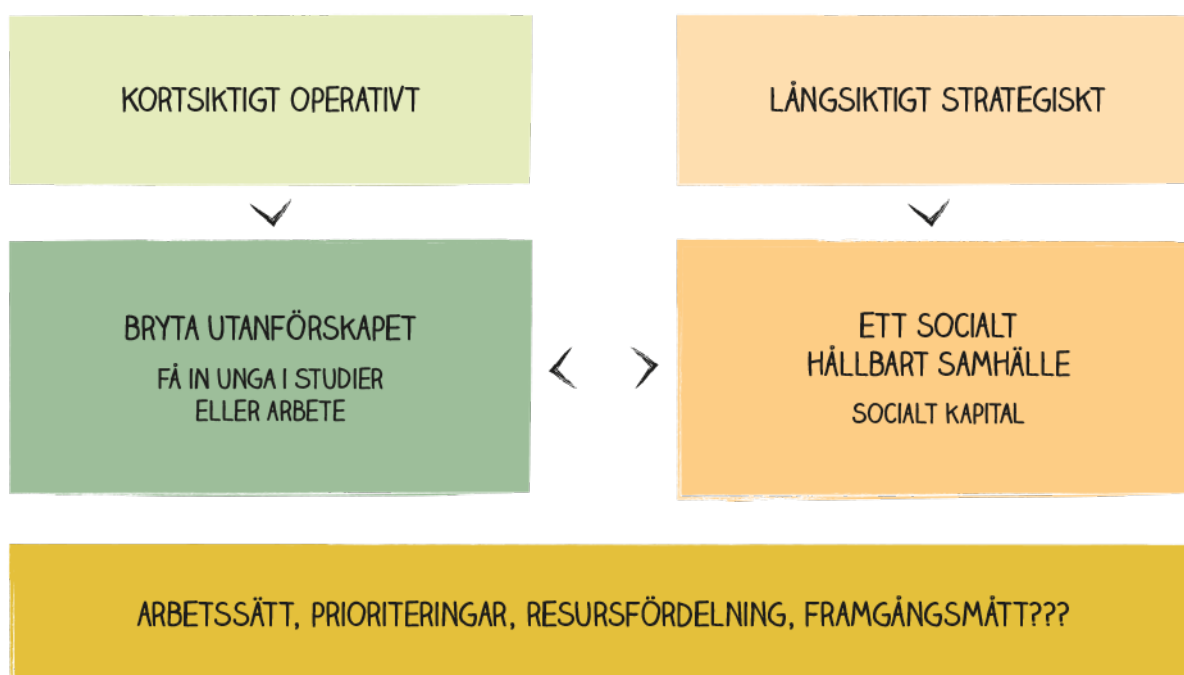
KORTSIKTIGT OPERATIVT

LÅNGSIKTIGT STRATEGISKT

BRYTA UTANFÖRSKAPET

FÅ IN UNGA I STUDIER ELLER ARBETE

ETT SOCIALT HÅLLBART SAMHÄLLE

SOCIALT KAPITAL

ARBETSSÄTT, PRIORITERINGAR, RESURSFÖRDELNING, FRAMGÅNGSMÅTT???